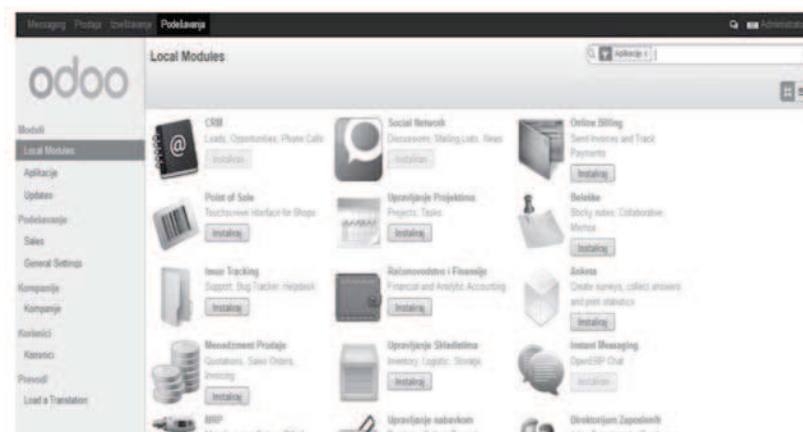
Messaging Prodaja Izveštavanje Podešavanja

Administrator

odoo

Local Modules

Aplikacije x

Moduli
Local Modules
Aplikacije
Updates
Podešavanje
Sales
General Settings
Kompanije
Kompanije
Korisnici
Korisnici
Prevodi
Load a Translation

CRM
Leads, Opportunities, Phone Calls
Instalirano

Social Network
Discussions, Mailing Lists, News
Instalirano

Online Billing
Send Invoices and Track Payments
Instaliraj

Point of Sale
Touchscreen Interface for Shops
Instaliraj

Upravljanje Projektima
Projects, Tasks
Instaliraj

Beleške
Sticky notes, Collaborative, Memos
Instaliraj

Issue Tracking
Support, Bug Tracker, Helpdesk
Instaliraj

Računovodstvo i Finansije
Financial and Analytic Accounting
Instaliraj

Anketa
Create surveys, collect answers and print statistics
Instaliraj

Menadžment Prodaje
Quotations, Sales Orders, Invoicing
Instaliraj

Upravljanje Skladištima
Inventory, Logistic, Storage
Instaliraj

Instant Messaging
OpenERP Chat
Instalirano

MRP
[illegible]

Upravljanje nabavkom
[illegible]

Direktorijum Zaposlenih
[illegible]